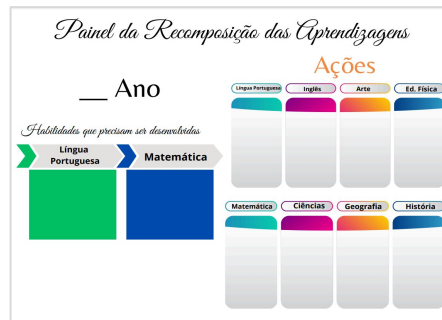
Painel da Recomposição das Aprendizagens

__ Ano

Habilidades que precisam ser desenvolvidas

Língua Portuguesa

Matemática

Ações

Língua Portuguesa

Inglês

Arte

Ed. Física

Matemática

Ciências

Geografia

História